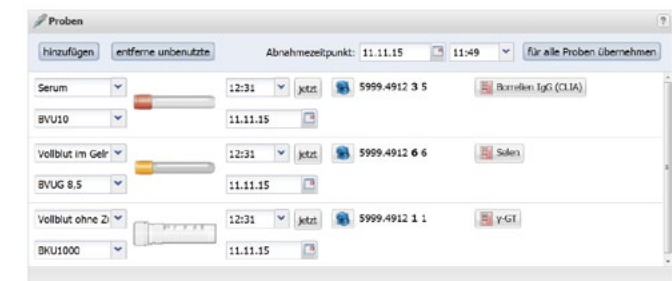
Proben

?

hinzufügen entferne unbenutzte Abnahmezeitpunkt: 11.11.15 11:49 für alle Proben übernehmen

Serum
BVU10
12:31 jetzt
11.11.15
5999.4912 **3** 5
Borrelien IgG (CLIA)

Vollblut im Gelr
BVUG 8,5
12:31 jetzt
11.11.15
5999.4912 **6** 6
Selen

Vollblut ohne Zu
BKU1000
12:31 jetzt
11.11.15
5999.4912 **1** 1
γ-GT